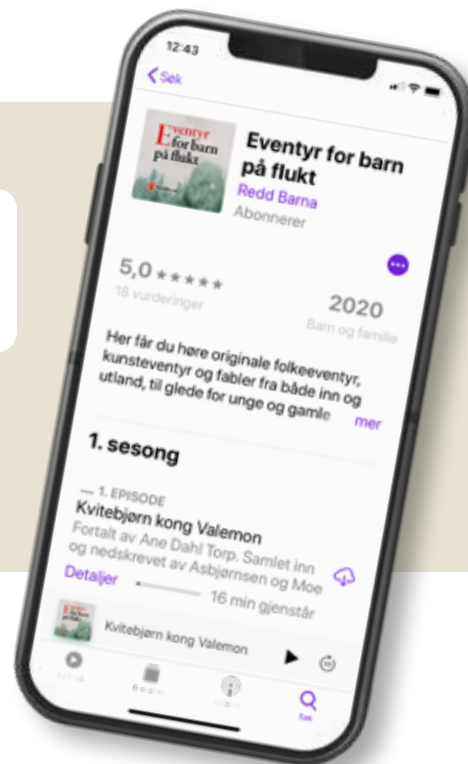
12:43

< Søk

Eventyr for barn på flukt

Eventyr for barn på flukt
Redd Barna
Abonnerer

5,0 ★★★★★
18 vurderinger

2020
Barn og familie

Her får du høre originale folkeeventyr, kunsteventyr og fabler fra både inn og utland, til glede for unge og gamle
mer

1. sesong

— 1. EPISODE
Kvitebjørn kong Valemon
Fortalt av Ane Dahl Torp. Samlet inn og nedskrevet av Asbjørnsen og Moe
Detaljer
16 min gjenstår

Kvitebjørn kong Valemon

Søk